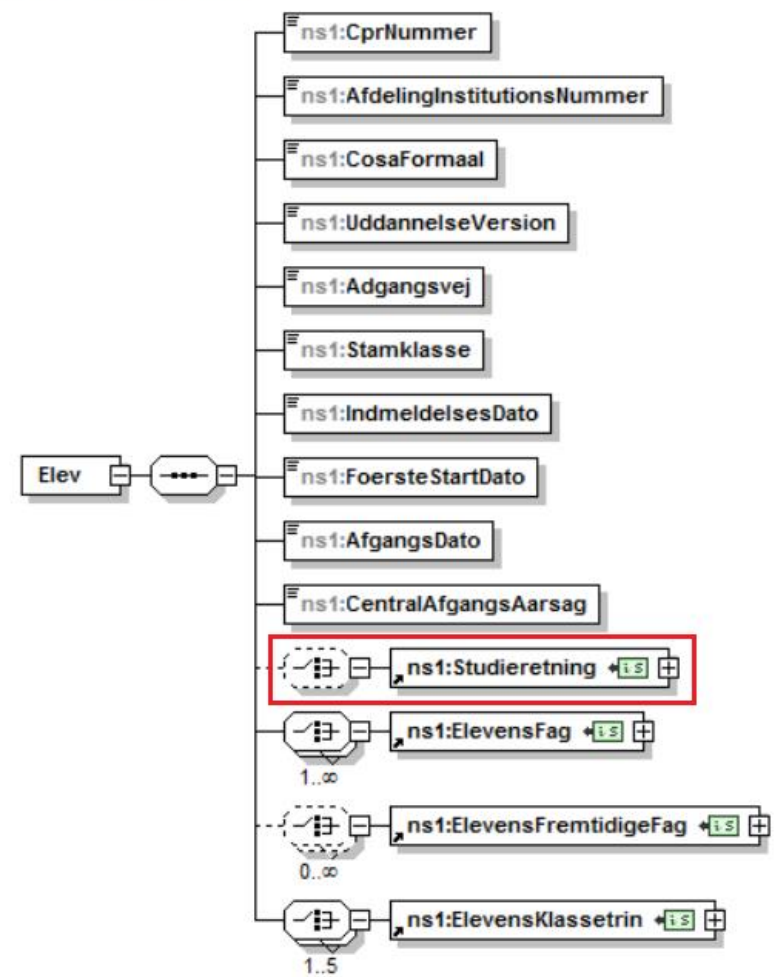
ns1:CprNummer

ns1:AfdelingInstitutionsNummer

ns1:CosaFormaal

ns1:UddannelseVersion

ns1:Adgangsvej

ns1:Stamklasse

ns1:IndmeldelsesDato

Elev

ns1:FoersteStartDato

ns1:AfgangsDato

ns1:CentralAfgangsAarsag

ns1:Studieretning

ns1:ElevensFag

1..∞

ns1:ElevensFremtidigeFag

0..∞

ns1:ElevensKlassetrin

1..5